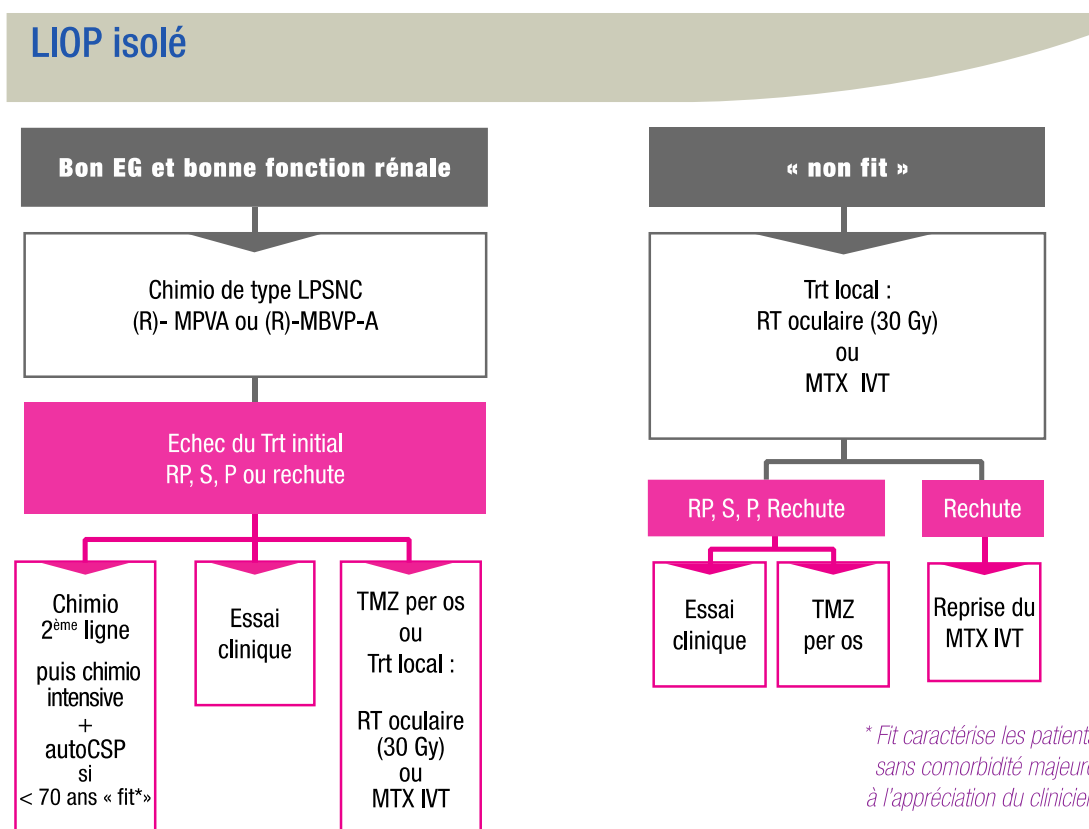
LIOP isolé

Bon EG et bonne fonction rénale

Chimio de type LPSNC
(R)- MPVA ou (R)-MBVP-A

Echec du Trt initial
RP, S, P ou rechute

Chimio
2$^{ème}$ ligne
puis chimio intensive
+
autoCSP
si
< 70 ans « fit*»

Essai clinique

TMZ per os
ou
Trt local :
RT oculaire (30 Gy)
ou
MTX IVT

« non fit »

Trt local :
RT oculaire (30 Gy)
ou
MTX IVT

RP, S, P, Rechute

Rechute

Essai clinique

TMZ per os

Reprise du MTX IVT

* Fit caractérise les patient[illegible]
sans comorbidité majeur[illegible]
à l'appréciation du clinicie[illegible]